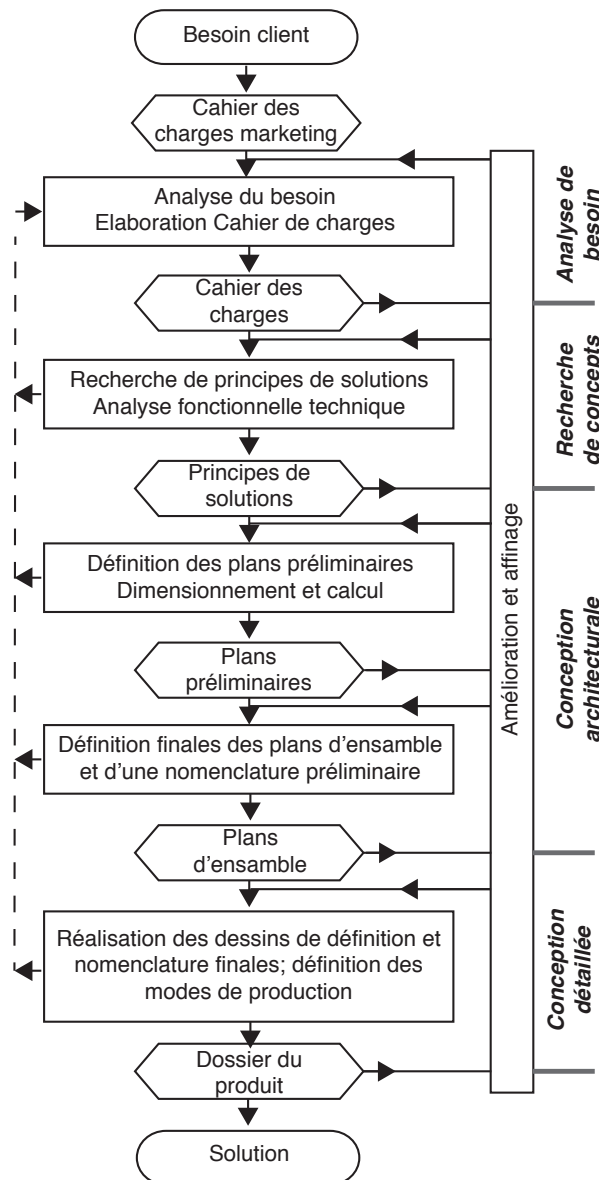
Besoin client

Cahier des charges marketing

Analyse du besoin
Elaboration Cahier de charges

Cahier des charges

Recherche de principes de solutions
Analyse fonctionnelle technique

Principes de solutions

Définition des plans préliminaires
Dimensionnement et calcul

Plans préliminaires

Définition finales des plans d'ensamble et d'une nomenclature préliminaire

Plans d'ensamble

Réalisation des dessins de définition et nomenclature finales; définition des modes de production

Dossier du produit

Solution

Amélioration et affinage

Analyse de besoin

Recherche de concepts

Conception architecturale

Conception détaillée